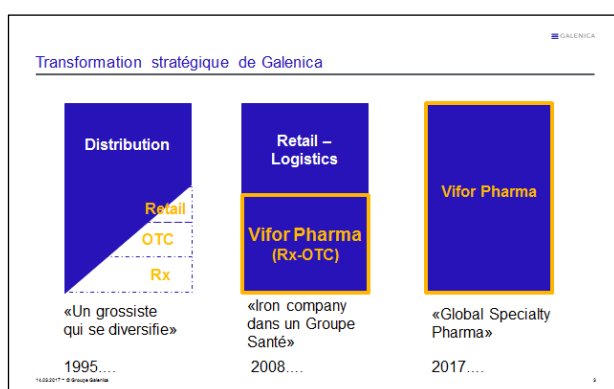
GALENICA

Transformation stratégique de Galenica

Distribution

Retail

OTC

Rx

«Un grossiste qui se diversifie»

1995….

Retail – Logistics

Vifor Pharma
(Rx-OTC)

«Iron company dans un Groupe Santé»

2008….

Vifor Pharma

«Global Specialty Pharma»

2017….

14.03.2017 – © Groupe Galenica

3